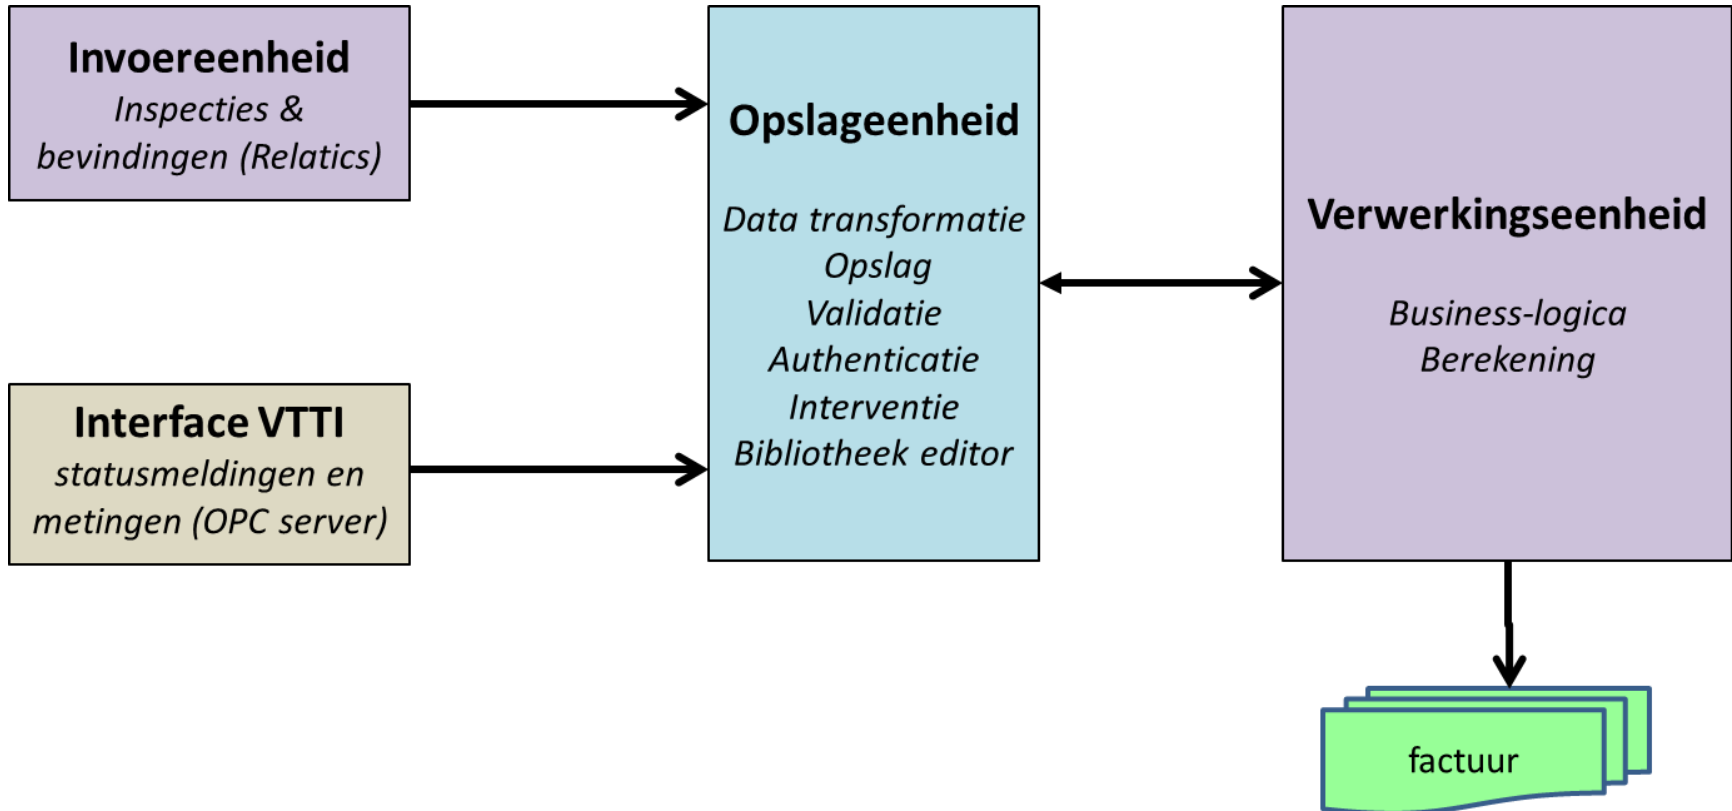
Invoereenheid
Inspecties & bevindingen (Relatics)

Interface VTTI
statusmeldingen en metingen (OPC server)

Opslageenheid

Data transformatie
Opslag
Validatie
Authenticatie
Interventie
Bibliotheek editor

Verwerkingseenheid

Business-logica
Berekening

factuur